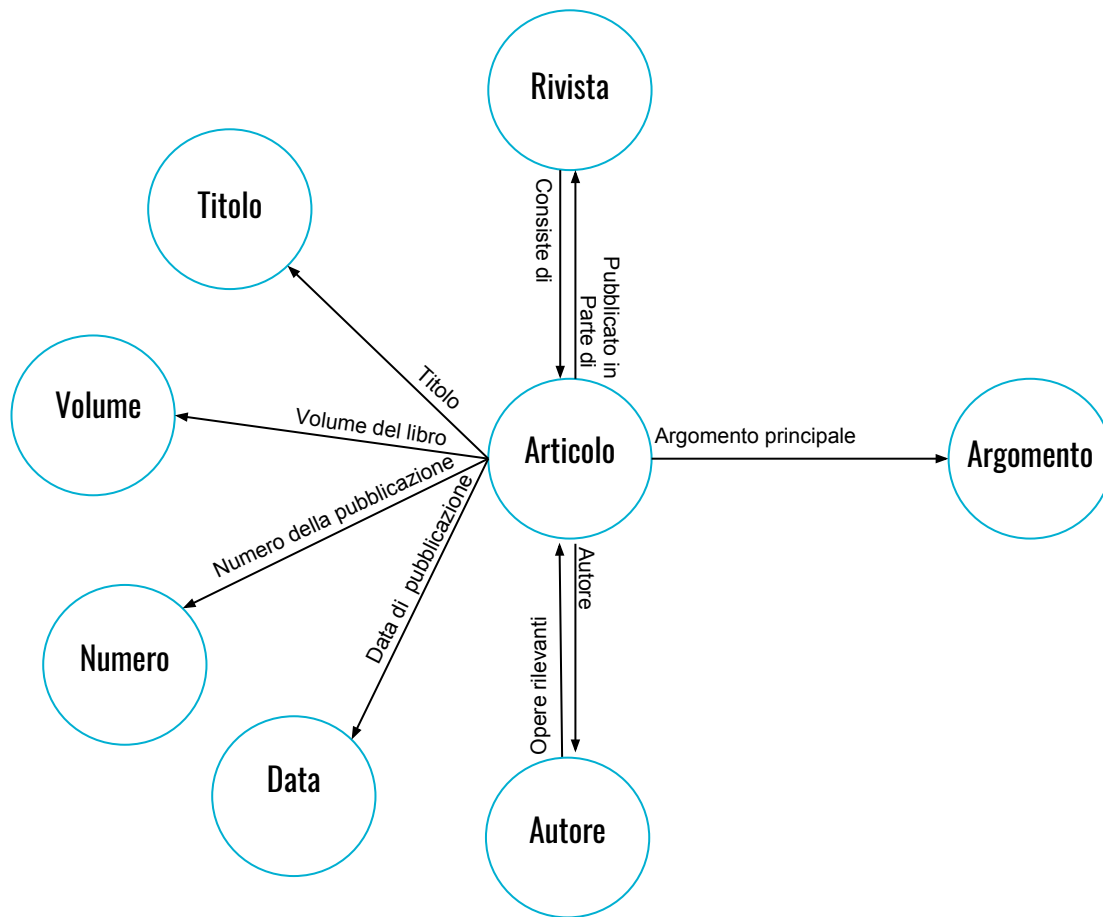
Rivista

Titolo

Consiste di

Pubblicato in
Parte di

Volume

Titolo

Volume del libro

Articolo

Argomento principale

Argomento

Numero della pubblicazione

Data di pubblicazione

Autore

Opere rilevanti

Numero

Data

Autore